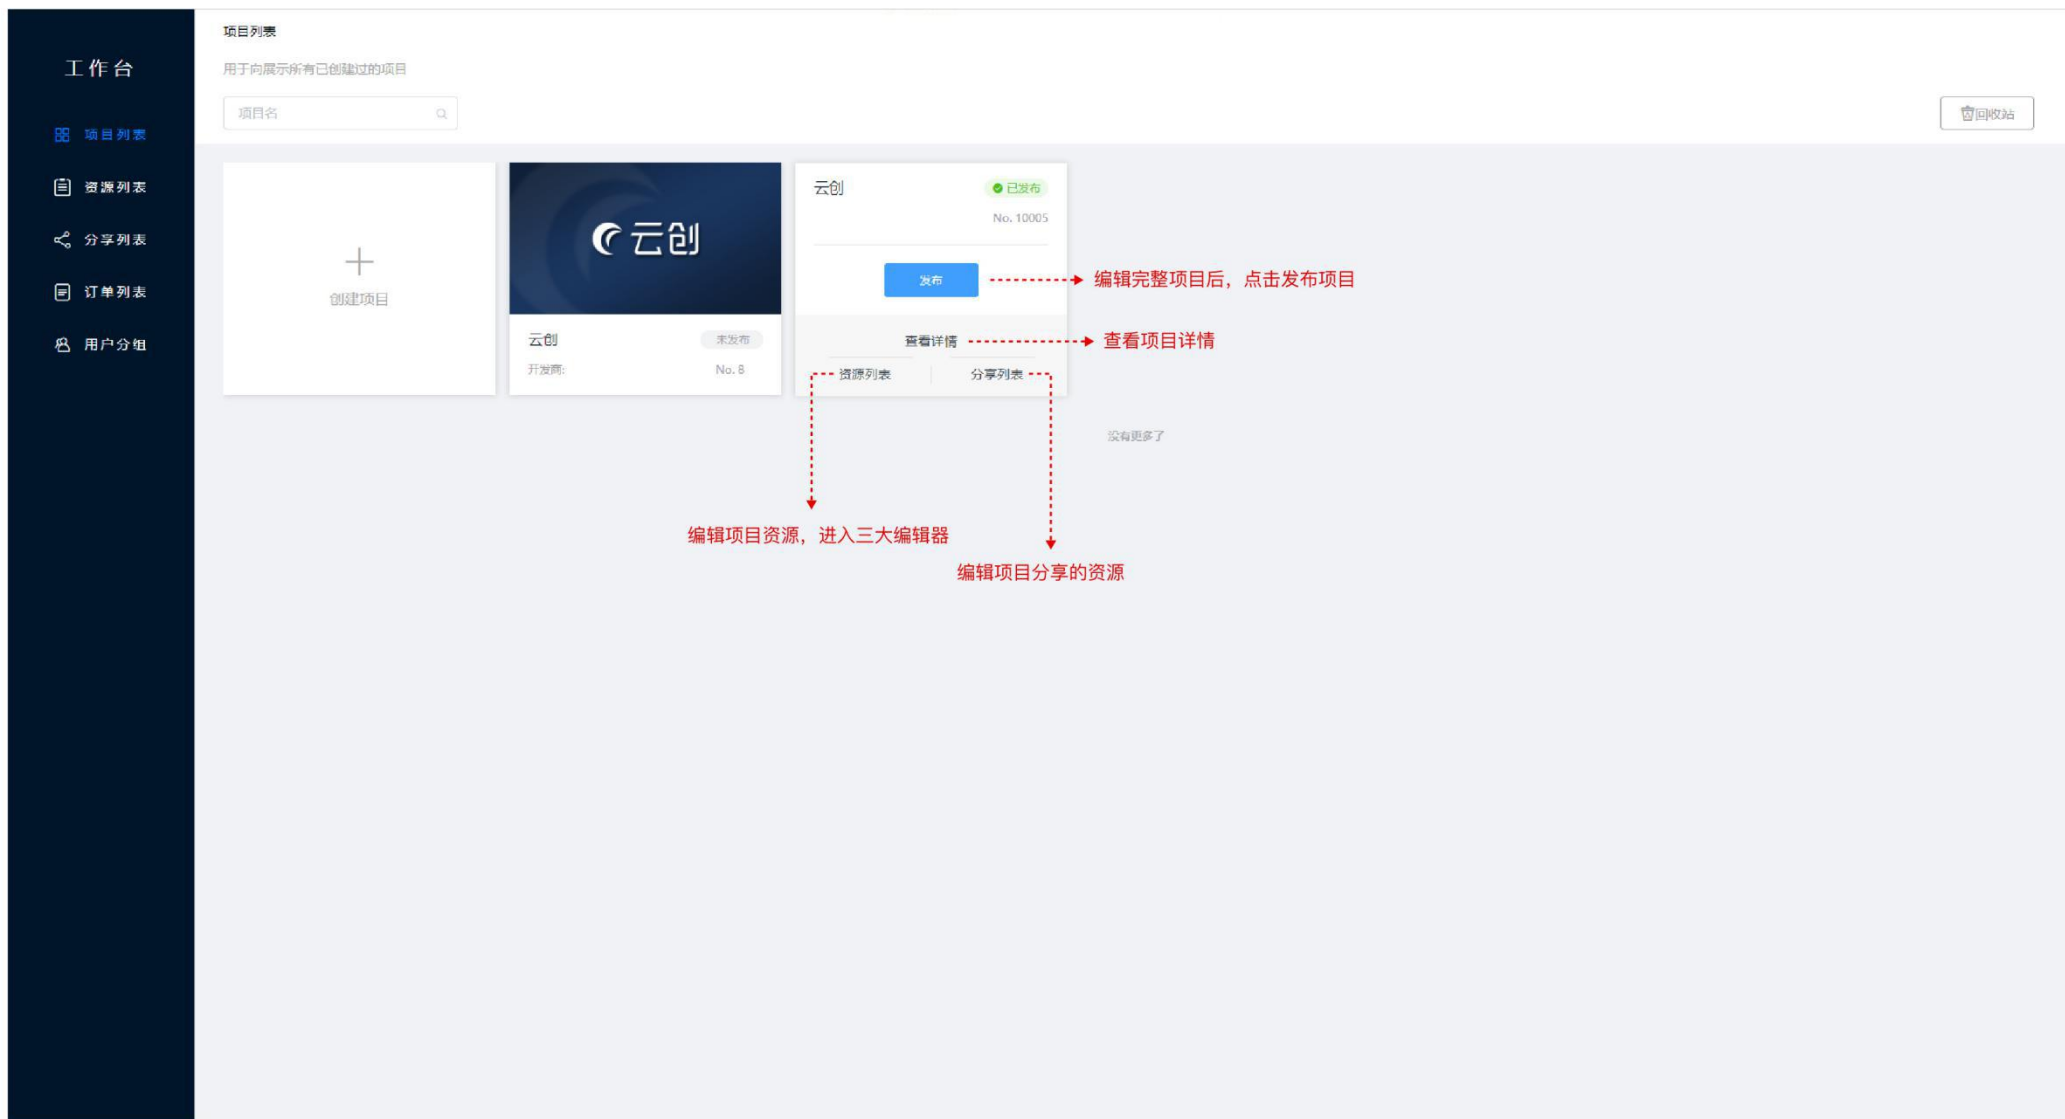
工作台

项目列表

资源列表

分享列表

订单列表

用户分组

项目列表

用于向展示所有已创建过的项目

项目名

回收站

创建项目

云创

云创

未发布

开发商:

No. 8

云创

已发布

No. 10005

发布

编辑完整项目后，点击发布项目

查看详情

查看项目详情

资源列表

分享列表

没有更多了

编辑项目资源，进入三大编辑器

编辑项目分享的资源